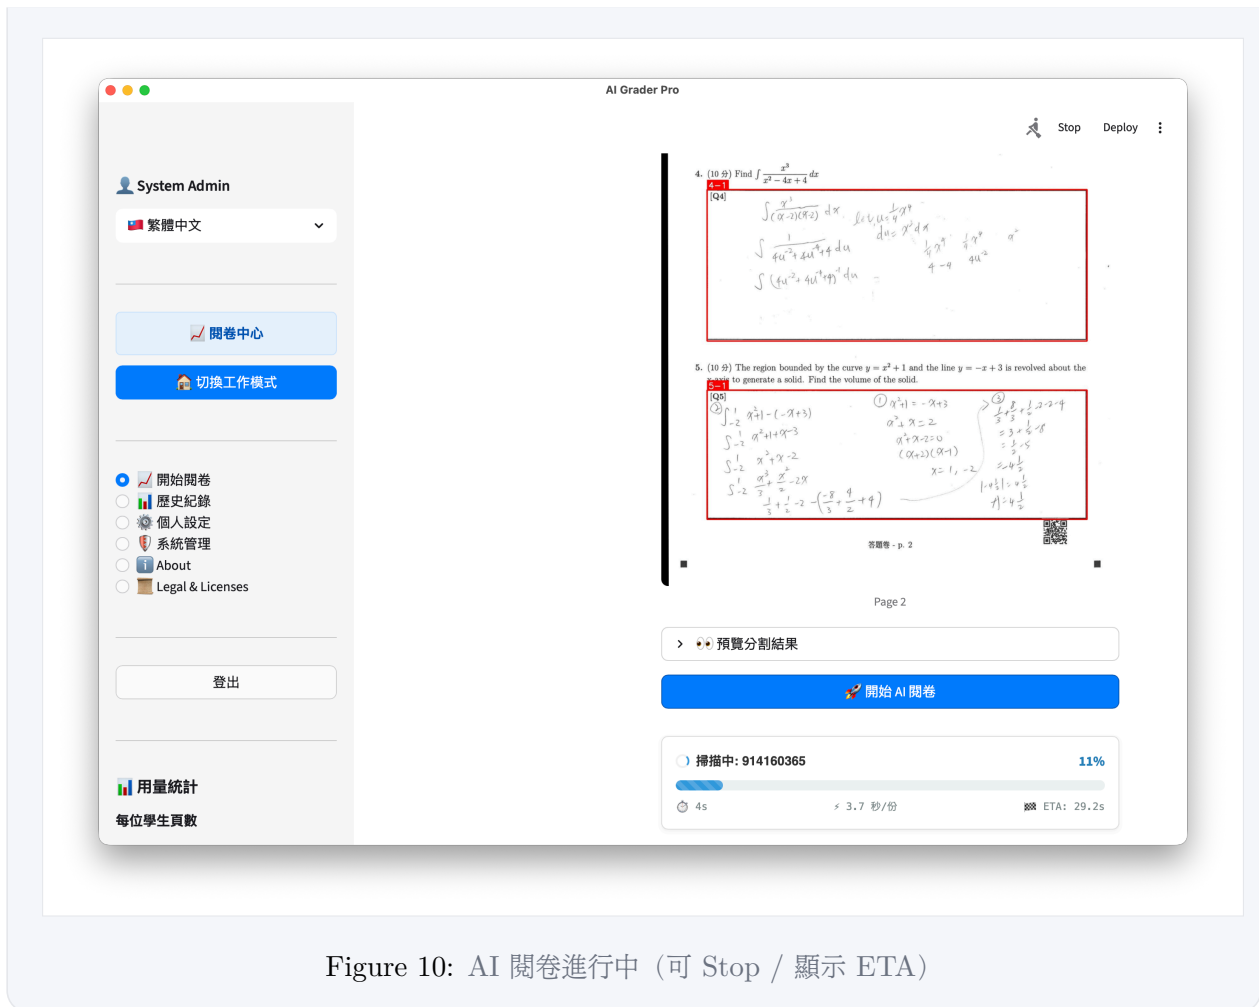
AI Grader Pro

Stop Deploy ⋮

👤 System Admin

繁體中文

📈 閱卷中心

🏠 切換工作模式

📈 開始閱卷
📊 歷史紀錄
⚙️ 個人設定
🛡️ 系統管理
ℹ️ About
📜 Legal & Licenses

登出

📊 用量統計

每位學生頁數

4. (10 分) Find $\int \frac{x^3}{x^2-4x+4}dx$

4-1
[Q4]

$\int \frac{x^3}{(x-2)(x-2)} dx$ let $u = \frac{1}{4}x^4$
$du = x^3 dx$
$\int \frac{1}{4u^{-2}+4u^{4}+4} du$ $\frac{1}{4}x^3$ $\frac{1}{4}x^4$ $\alpha^{c}$
$4-4$ $4u^{-2}$
$\int (4u^{-2}+4u^{4}+4)^{-1} du$

5. (10 分) The region bounded by the curve $y = x^2 + 1$ and the line $y = -x + 3$ is revolved about the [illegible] to generate a solid. Find the volume of the solid.

5-1
[Q5]

② $\int_{-2}^{1} x^2+1-(-x+3)$
$\int_{-2}^{1} x^2+1+x-3$
$\int_{-2}^{1} x^2+x-2$
$\int_{-2}^{1} \frac{x^3}{3}+\frac{x^2}{2}-2x$
$\frac{1}{3}+\frac{1}{2}-2-(\frac{-8}{3}+\frac{4}{2}+4)$

① $x^2+1=-x+3$
$x^2+x=2$
$x^2+x-2=0$
$(x+2)(x-1)$
$x=1,-2$

③ $\frac{1}{3}+\frac{8}{3}+\frac{1}{2}-2-2-4$
$=3+\frac{1}{2}-8$
$=\frac{1}{2}-5$
$=-4\frac{1}{2}$
$|-4\frac{1}{2}|=4\frac{1}{2}$
$A=4\frac{1}{2}$

答題卷 - p. 2

Page 2

› 👀 預覽分割結果

🚀 開始 AI 閱卷

掃描中: 914160365 11%

⏱ 4s ⚡ 3.7 秒/份 🏁 ETA: 29.2s

Figure 10: AI 閱卷進行中（可 Stop / 顯示 ETA）